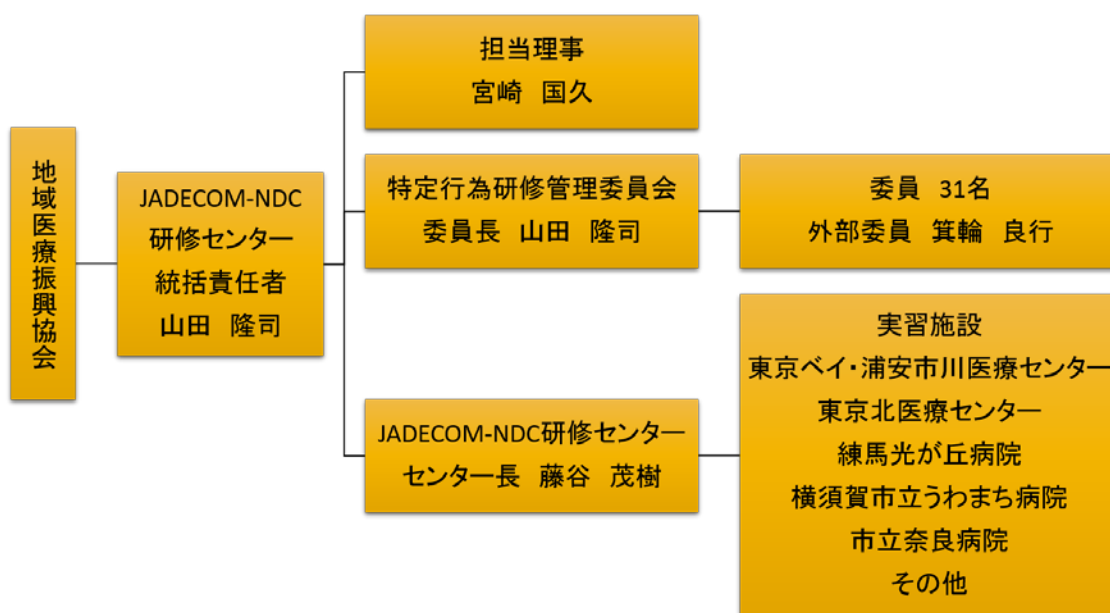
地域医療振興協会

JADECOM-NDC
研修センター
統括責任者
山田　隆司

担当理事
宮崎　国久

特定行為研修管理委員会
委員長　山田　隆司

委員　31名
外部委員　箕輪　良行

JADECOM-NDC研修センター
センター長　藤谷　茂樹

実習施設
東京ベイ・浦安市川医療センター
東京北医療センター
練馬光が丘病院
横須賀市立うわまち病院
市立奈良病院
その他